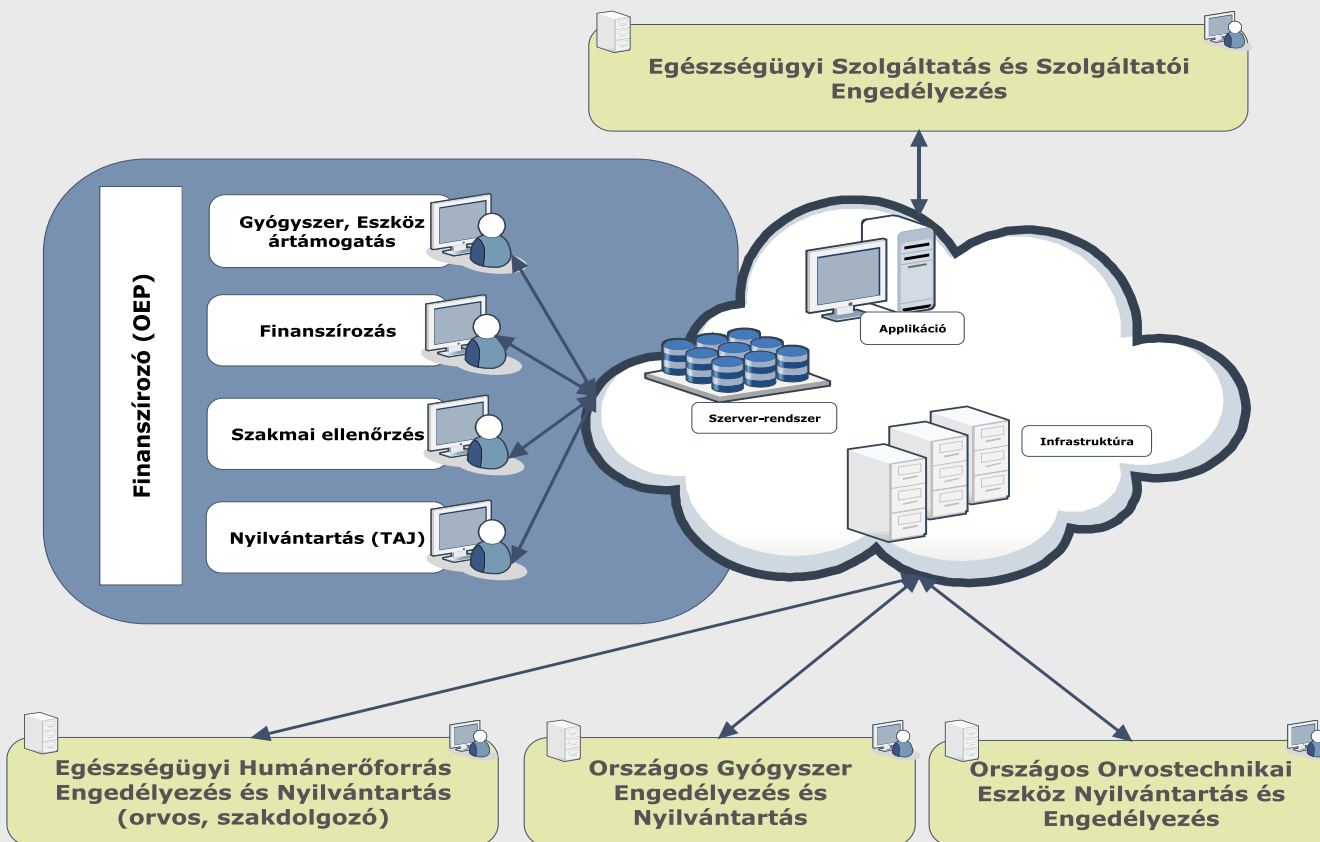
Egészségügyi Szolgáltatás és Szolgáltatói Engedélyezés

Finanszírozó (OEP)

Gyógyszer, Eszköz ártámogatás

Finanszírozás

Szakmai ellenőrzés

Nyilvántartás (TAJ)

Applikáció

Szerver-rendszer

Infrastruktúra

Egészségügyi Humánerőforrás Engedélyezés és Nyilvántartás (orvos, szakdolgozó)

Országos Gyógyszer Engedélyezés és Nyilvántartás

Országos Orvostechnikai Eszköz Nyilvántartás és Engedélyezés